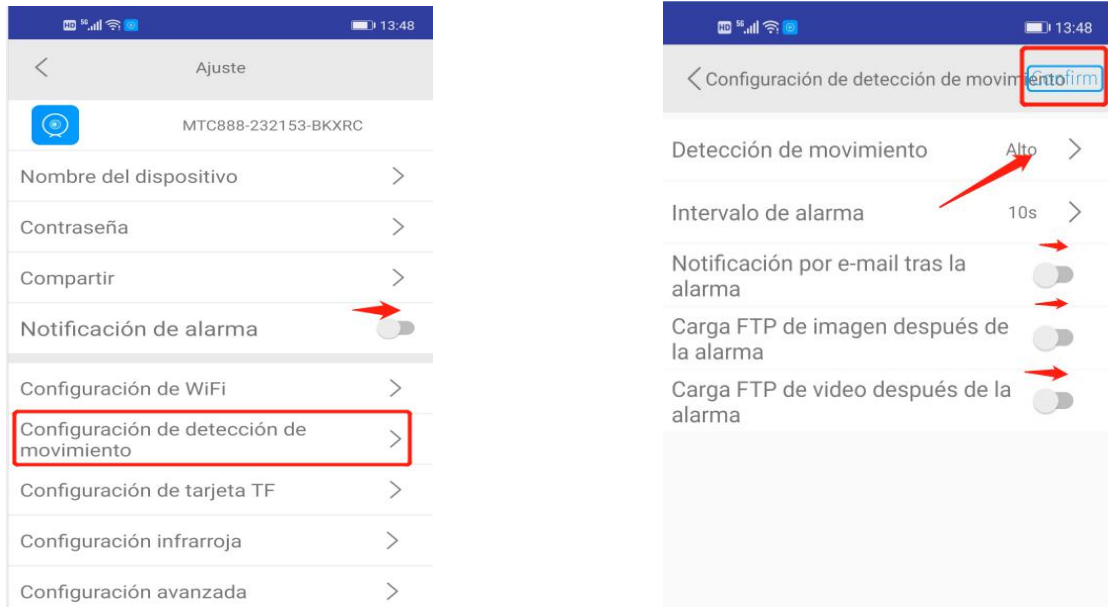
13:48

Ajuste

MTC888-232153-BKXRC

Nombre del dispositivo

Contraseña

Compartir

Notificación de alarma

Configuración de WiFi

Configuración de detección de movimiento

Configuración de tarjeta TF

Configuración infrarroja

Configuración avanzada

13:48

Configuración de detección de movimiento Confirm

Detección de movimiento Alto

Intervalo de alarma 10s

Notificación por e-mail tras la alarma

Carga FTP de imagen después de la alarma

Carga FTP de video después de la alarma